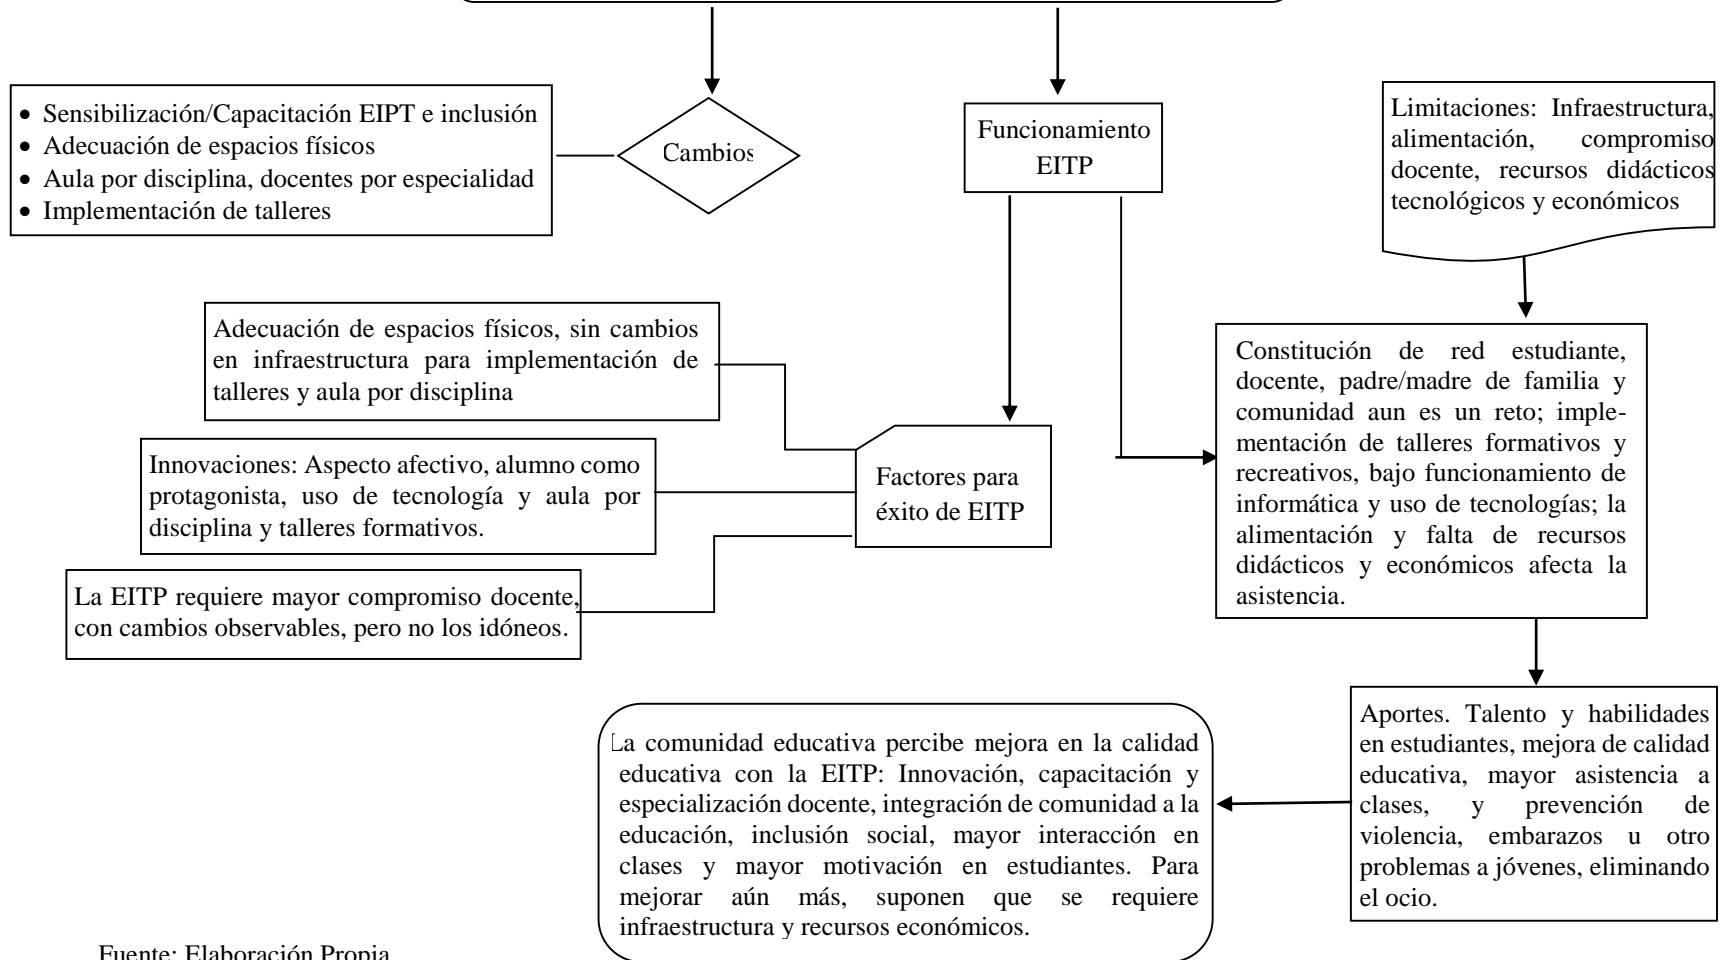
- Sensibilización/Capacitación EIPT e inclusión
- Adecuación de espacios físicos
- Aula por disciplina, docentes por especialidad
- Implementación de talleres

Cambios

Funcionamiento EITP

Limitaciones: Infraestructura, alimentación, compromiso docente, recursos didácticos tecnológicos y económicos

Adecuación de espacios físicos, sin cambios en infraestructura para implementación de talleres y aula por disciplina

Innovaciones: Aspecto afectivo, alumno como protagonista, uso de tecnología y aula por disciplina y talleres formativos.

La EITP requiere mayor compromiso docente, con cambios observables, pero no los idóneos.

Factores para éxito de EITP

Constitución de red estudiante, docente, padre/madre de familia y comunidad aun es un reto; implementación de talleres formativos y recreativos, bajo funcionamiento de informática y uso de tecnologías; la alimentación y falta de recursos didácticos y económicos afecta la asistencia.

Aportes. Talento y habilidades en estudiantes, mejora de calidad educativa, mayor asistencia a clases, y prevención de violencia, embarazos u otro problemas a jóvenes, eliminando el ocio.

La comunidad educativa percibe mejora en la calidad educativa con la EITP: Innovación, capacitación y especialización docente, integración de comunidad a la educación, inclusión social, mayor interacción en clases y mayor motivación en estudiantes. Para mejorar aún más, suponen que se requiere infraestructura y recursos económicos.

Fuente: Elaboración Propia